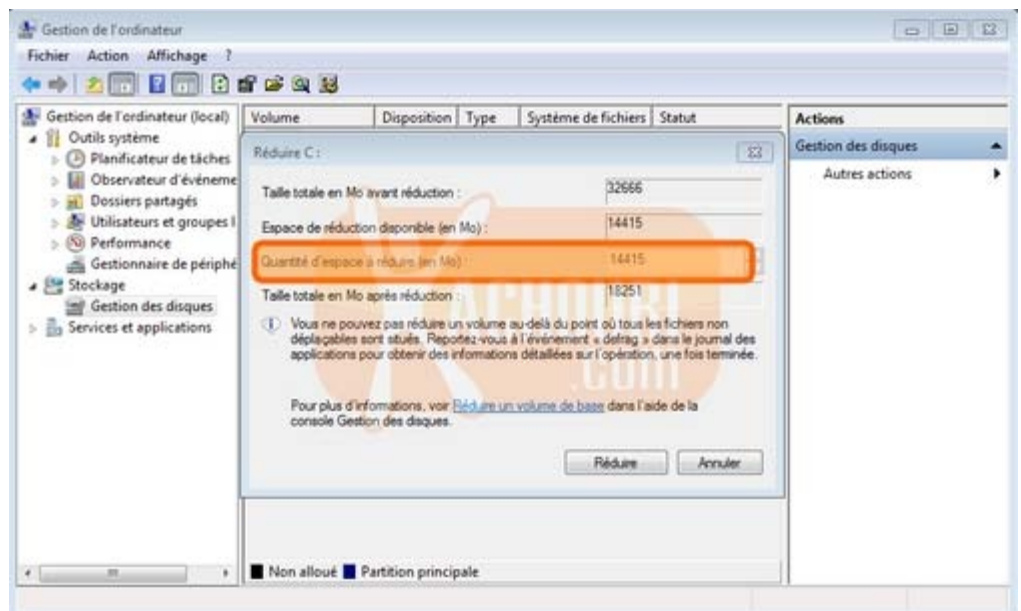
Gestion de l'ordinateur

Fichier Action Affichage ?

Gestion de l'ordinateur (local)
Outils système
Planificateur de tâches
Observateur d'événeme
Dossiers partagés
Utilisateurs et groupes l
Performance
Gestionnaire de périphé
Stockage
Gestion des disques
Services et applications

| Volume | Disposition | Type | Système de fichiers | Statut |
|---|---|---|---|---|

Actions
Gestion des disques
Autres actions

Réduire C :

Taille totale en Mo avant réduction : 32666

Espace de réduction disponible (en Mo) : 14415

Quantité d'espace à réduire (en Mo) : 14415

Taille totale en Mo après réduction : 18251

Vous ne pouvez pas réduire un volume au-delà du point où tous les fichiers non déplaçables sont situés. Reportez-vous à l'événement « defrag » dans le journal des applications pour obtenir des informations détaillées sur l'opération, une fois terminée.

Pour plus d'informations, voir Réduire un volume de base dans l'aide de la console Gestion des disques.

Réduire Annuler

Non alloué Partition principale

Kioskea .com